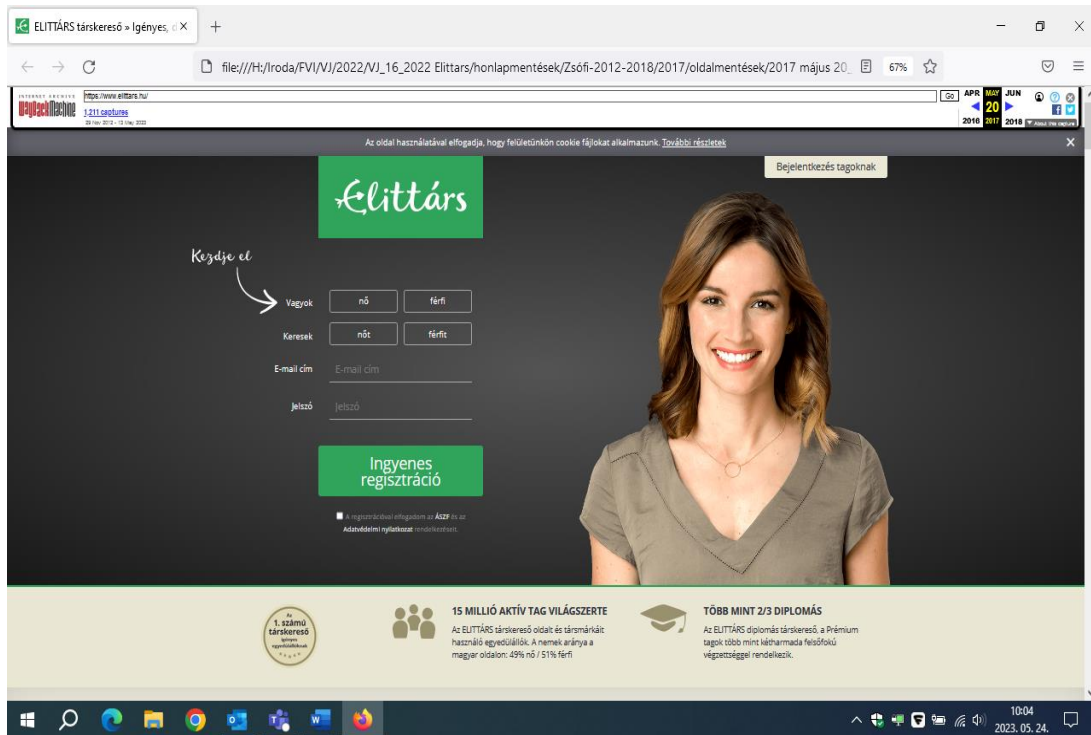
ELITTÁRS társkereső » Igényes, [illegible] ×

+

file:///H:/Iroda/FVI/VJ/2022/VJ_16_2022 Elittars/honlapmentések/Zsófi-2012-2018/2017/oldalmentések/2017 május 20_

67%

INTERNET ARCHIVE WaybackMachine

https://www.elittars.hu/

Go

1,211 captures

29 Nov 2010 - 13 May 2022

APR MAY JUN

20

2016 2017 2018

About this capture

Az oldal használatával elfogadja, hogy felületünkön cookie fájlokat alkalmazunk. További részletek

Bejelentkezés tagoknak

Elittárs

Kezdje el

Vagyok nő férfi

Keresek nőt férfit

E-mail cím E-mail cím

Jelszó Jelszó

Ingyenes regisztráció

A regisztrációval elfogadom az ÁSZF és az Adatvédelmi nyilatkozat rendelkezéseit.

Az 1. számú társkereső igényes egyedülállóknak

15 MILLIÓ AKTÍV TAG VILÁGSZERTE

Az ELITTÁRS társkereső oldalt és társmárkáit használó egyedülállók. A nemek aránya a magyar oldalon: 49% nő / 51% férfi

TÖBB MINT 2/3 DIPLOMÁS

Az ELITTÁRS diplomás társkereső, a Prémium tagok több mint kétharmada felsőfokú végzettséggel rendelkezik.

10:04
2023. 05. 24.